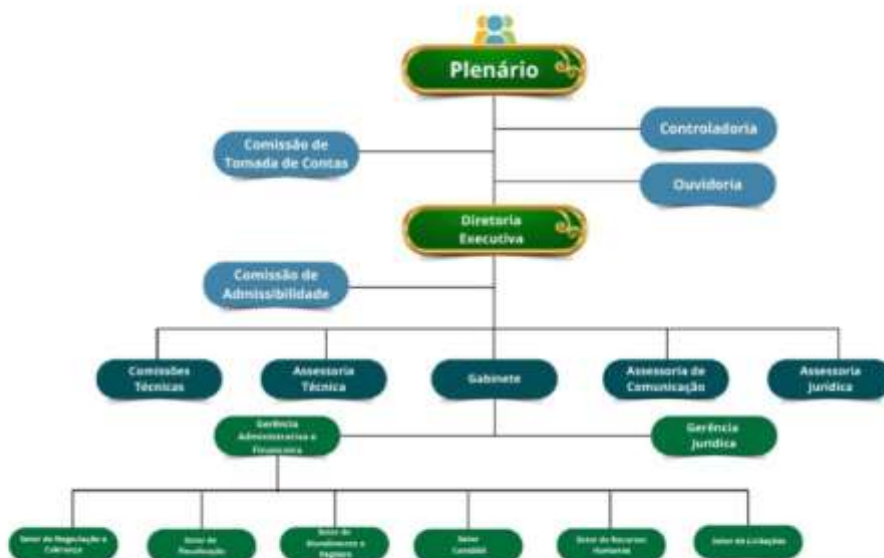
Plenário

Comissão de Tomada de Contas

Controladoria

Ouvidoria

Diretoria Executiva

Comissão de Admissibilidade

Comissões Técnicas

Assessoria Técnica

Gabinete

Assessoria de Comunicação

Assessoria Jurídica

Gerência Administrativa e Financeira

Gerência Jurídica

Setor de Negociação e Cobrança

Setor de Fiscalização

Setor de Atendimento e Registro

Setor Contábil

Setor de Recursos Humanos

Setor de Licitações